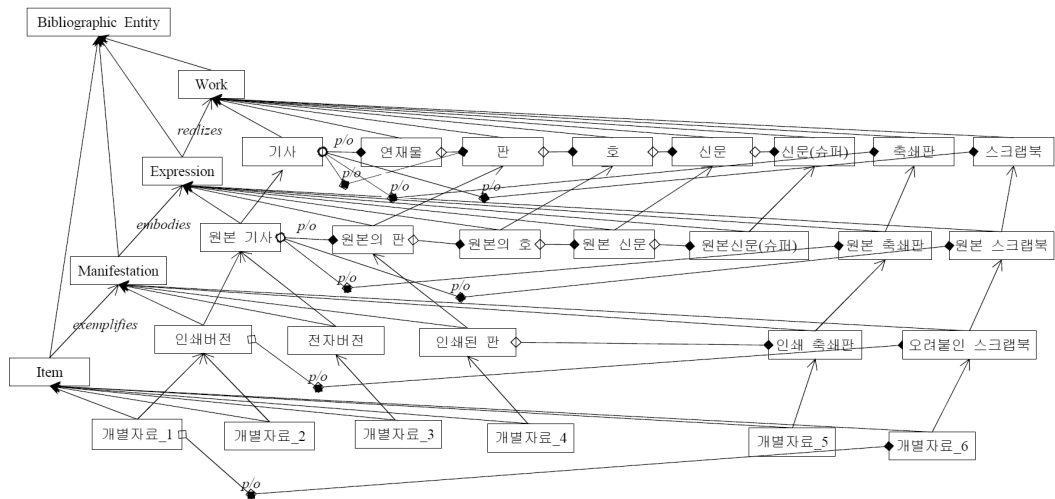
Bibliographic Entity

Work

realizes

기사

p/o

연재물

판

호

신문

신문(슈퍼)

축쇄판

스크랩북

p/o

p/o

p/o

Expression

embodies

원본 기사

p/o

원본의 판

원본의 호

원본 신문

원본신문(슈퍼)

원본 축쇄판

원본 스크랩북

p/o

p/o

Manifestation

exemplifies

인쇄버전

전자버전

인쇄된 판

인쇄 축쇄판

오려붙인 스크랩북

p/o

Item

개별자료_1

개별자료_2

개별자료_3

개별자료_4

개별자료_5

개별자료_6

p/o